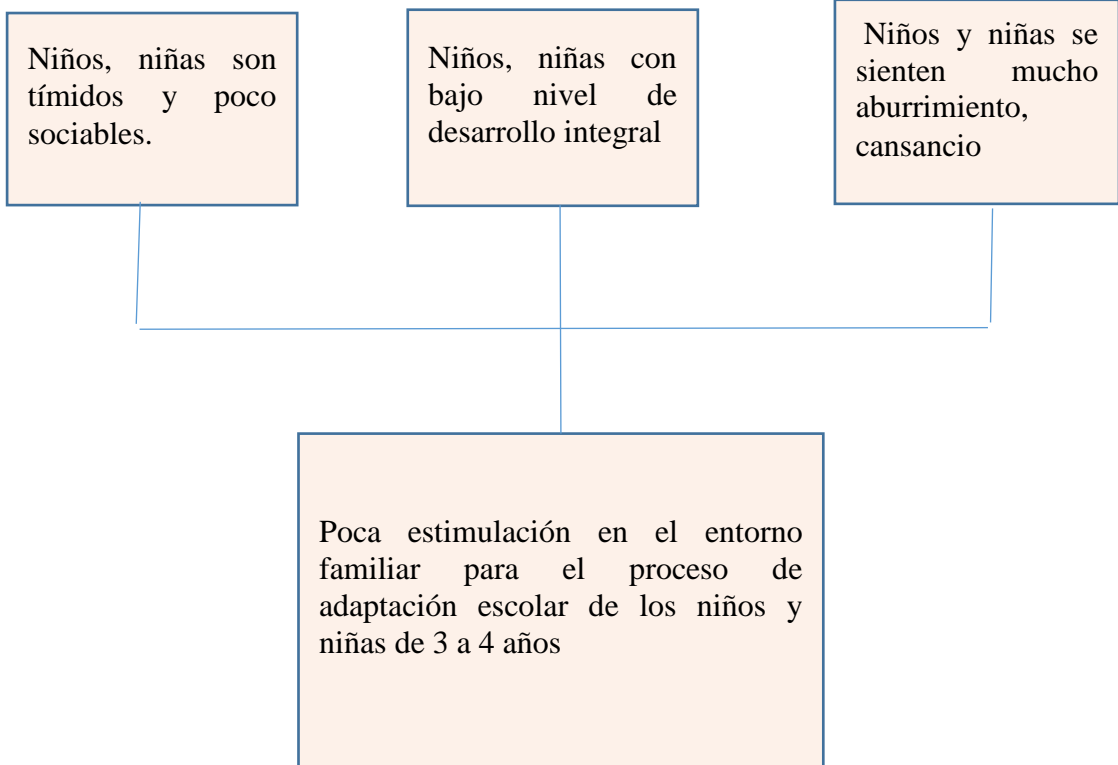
Niños, niñas son tímidos y poco sociables.

Niños, niñas con bajo nivel de desarrollo integral

Niños y niñas se sienten mucho aburrimiento, cansancio

Poca estimulación en el entorno familiar para el proceso de adaptación escolar de los niños y niñas de 3 a 4 años